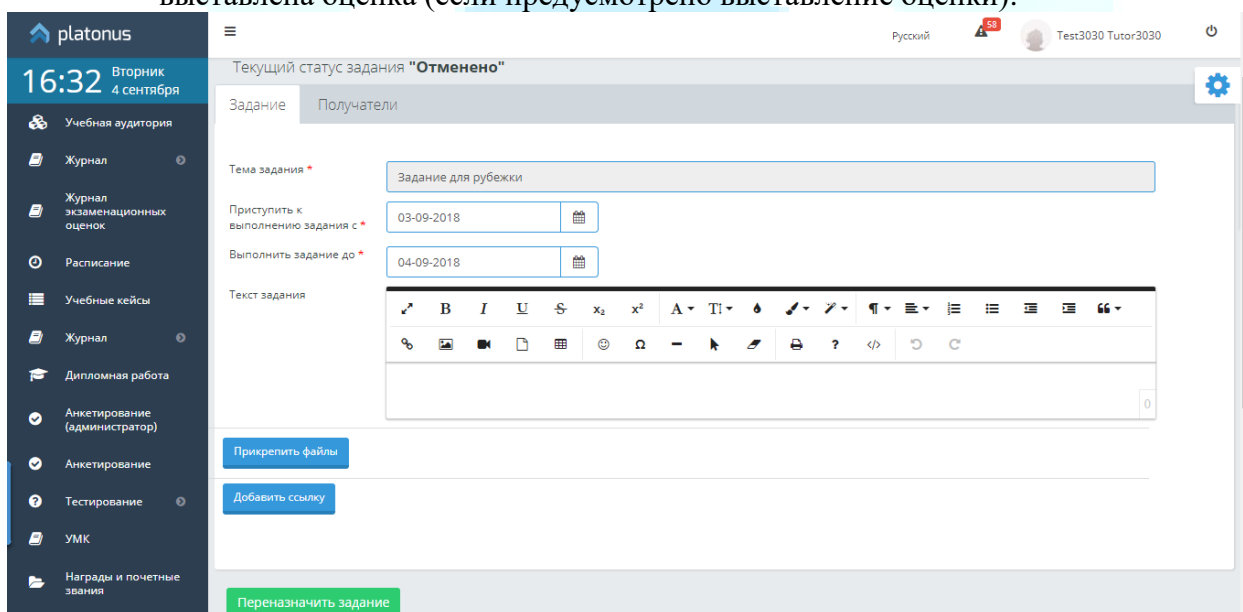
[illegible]

platonus

16:32 Вторник 4 сентября

Учебная аудитория

Журнал

Журнал экзаменационных оценок

Расписание

Учебные кейсы

Журнал

Дипломная работа

Анкетирование (администратор)

Анкетирование

Тестирование

УМК

Награды и почетные звания

Русский 58 Test3030 Tutor3030

Текущий статус задания **"Отменено"**

Задание Получатели

Тема задания * Задание для рубежки

Приступить к выполнению задания с * 03-09-2018

Выполнить задание до * 04-09-2018

Текст задания

B I U S $x_2$ $x^2$ A T

0

Прикрепить файлы

Добавить ссылку

Переназначить задание